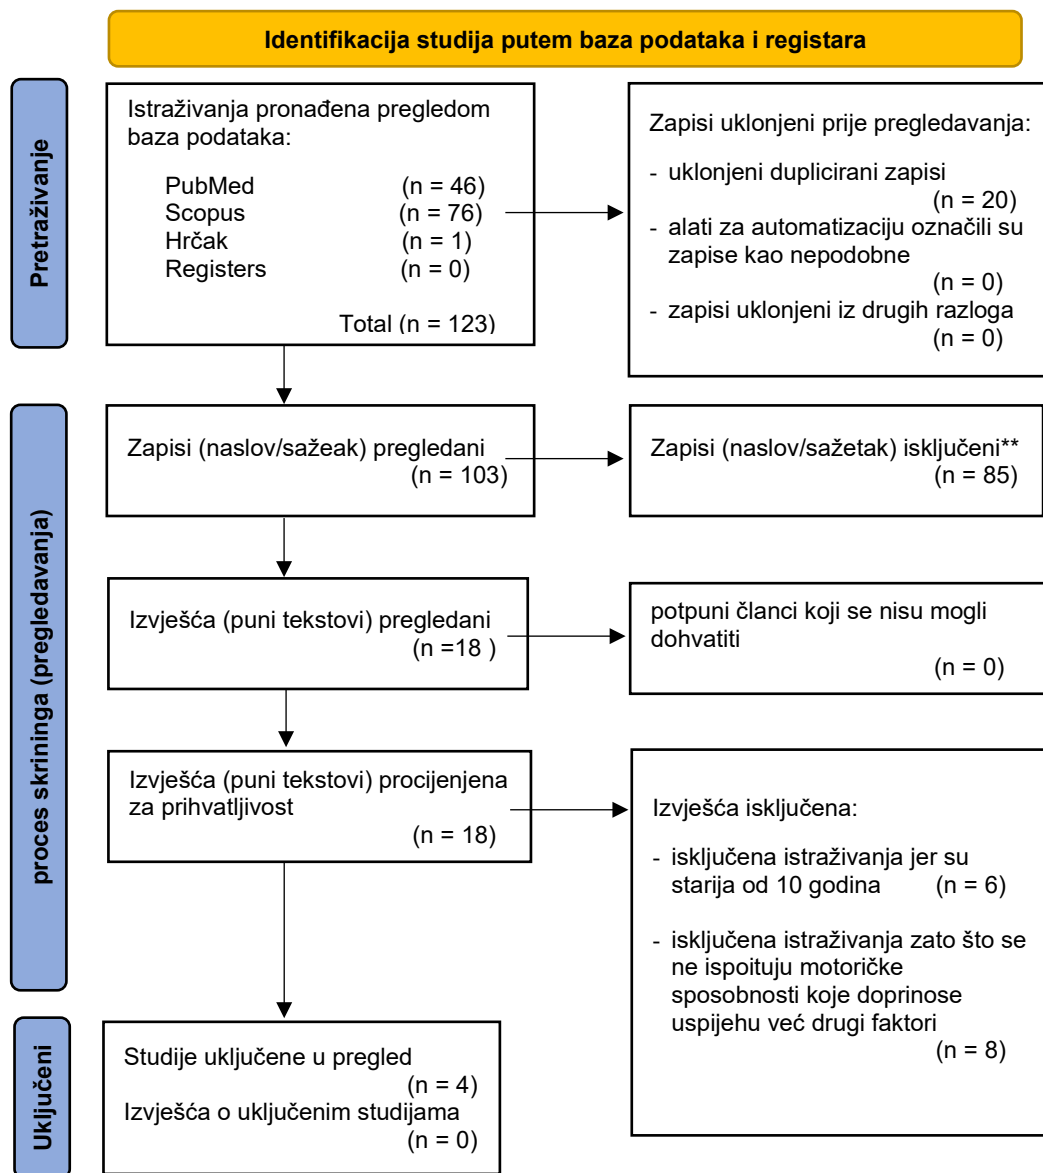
Identifikacija studija putem baza podataka i registara

Pretraživanje

Istraživanja pronađena pregledom baza podataka:

PubMed (n = 46)
Scopus (n = 76)
Hrčak (n = 1)
Registers (n = 0)

Total (n = 123)

Zapisi uklonjeni prije pregledavanja:

- uklonjeni duplicirani zapisi (n = 20)
- alati za automatizaciju označili su zapise kao nepodobne (n = 0)
- zapisi uklonjeni iz drugih razloga (n = 0)

proces skrininga (pregledavanja)

Zapisi (naslov/sažeak) pregledani (n = 103)

Zapisi (naslov/sažetak) isključeni** (n = 85)

Izvješća (puni tekstovi) pregledani (n =18 )

potpuni članci koji se nisu mogli dohvatiti (n = 0)

Izvješća (puni tekstovi) procijenjena za prihvatljivost (n = 18)

Izvješća isključena:

- isključena istraživanja jer su starija od 10 godina (n = 6)

- isključena istraživanja zato što se ne ispoituju motoričke sposobnosti koje doprinose uspijehu već drugi faktori (n = 8)

Uključeni

Studije uključene u pregled (n = 4)
Izvješća o uključenim studijama (n = 0)